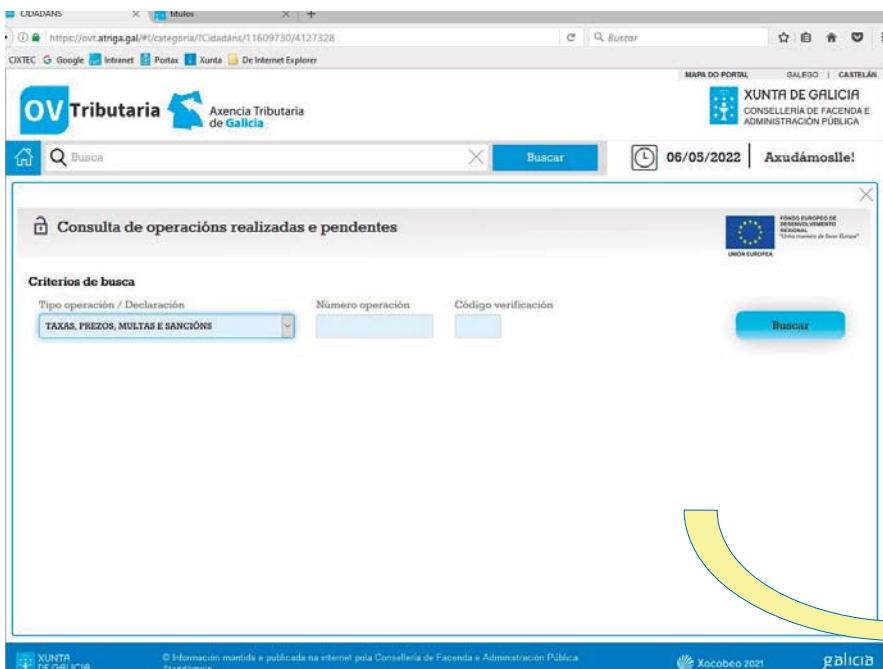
CIDADANS × títulos × +

https://ovt.atriga.gal/#!/categoria/?Cidadáns/11609730/4127328

Buscar

CIXTEC Google Intranet Portax Xunta De Internet Explorer

MAPA DO PORTAL GALEGO | CASTELÁN

OV Tributaria Axencia Tributaria de Galicia

XUNTA DE GALICIA CONSELLERÍA DE FACENDA E ADMINISTRACIÓN PÚBLICA

Busca Buscar

06/05/2022 Axudámoslle!

Consulta de operacións realizadas e pendentes

FONDO EUROPEO DE DESENVOLVEMENTO REXIONAL "Unha maneira de facer Europa"

UNIÓN EUROPEA

Criterios de busca

Tipo operación / Declaración

TAXAS, PREZOS, MULTAS E SANCIÓNS

Número operación

Código verificación

Buscar

XUNTA DE GALICIA

© Información mantida e publicada na internet pola Consellería de Facenda e Administración Pública

Xacobeo 2021

galicia